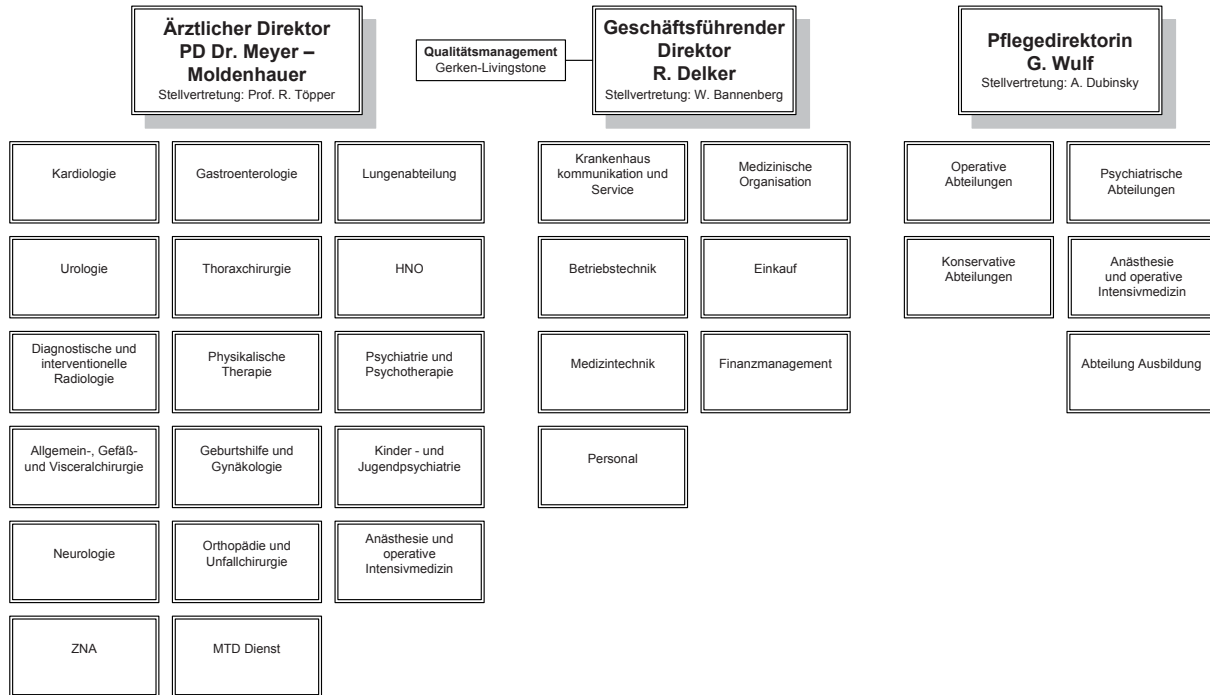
Ärztlicher Direktor
PD Dr. Meyer – Moldenhauer
Stellvertretung: Prof. R. Töpper

Qualitätsmanagement
Gerken-Livingstone

Geschäftsführender Direktor
R. Delker
Stellvertretung: W. Bannenberg

Pflegedirektorin
G. Wulf
Stellvertretung: A. Dubinsky

Kardiologie

Gastroenterologie

Lungenabteilung

Urologie

Thoraxchirurgie

HNO

Diagnostische und interventionelle Radiologie

Physikalische Therapie

Psychiatrie und Psychotherapie

Allgemein-, Gefäß- und Visceralchirurgie

Geburtshilfe und Gynäkologie

Kinder - und Jugendpsychiatrie

Neurologie

Orthopädie und Unfallchirurgie

Anästhesie und operative Intensivmedizin

ZNA

MTD Dienst

Krankenhaus kommunikation und Service

Medizinische Organisation

Betriebstechnik

Einkauf

Medizintechnik

Finanzmanagement

Personal

Operative Abteilungen

Psychiatrische Abteilungen

Konservative Abteilungen

Anästhesie und operative Intensivmedizin

Abteilung Ausbildung